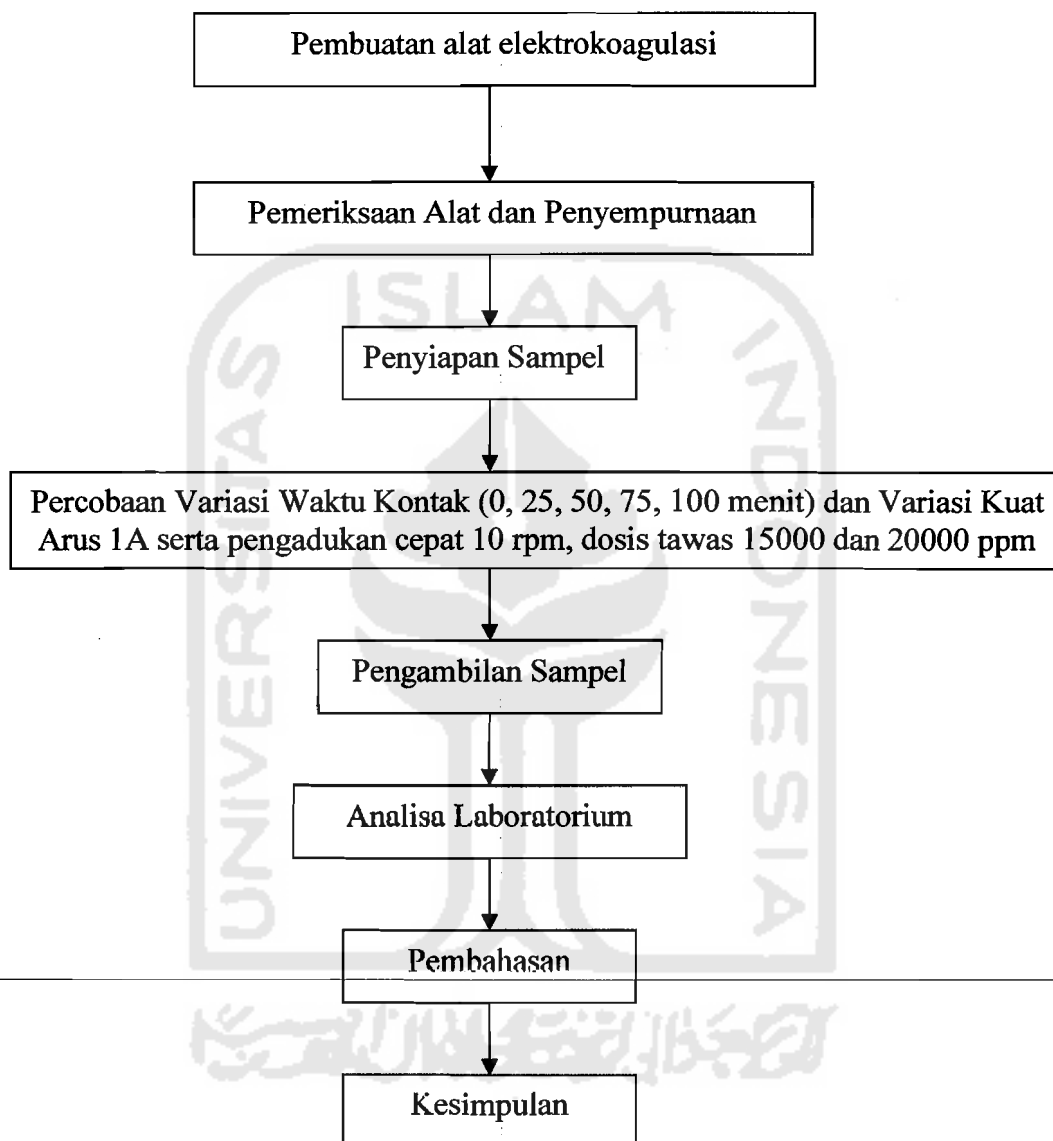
Pembuatan alat elektrokoagulasi

Pemeriksaan Alat dan Penyempurnaan

Penyiapan Sampel

Percobaan Variasi Waktu Kontak (0, 25, 50, 75, 100 menit) dan Variasi Kuat Arus 1A serta pengadukan cepat 10 rpm, dosis tawas 15000 dan 20000 ppm

Pengambilan Sampel

Analisa Laboratorium

Pembahasan

Kesimpulan

ISLAM
UNIVERSITAS
INDONESIA